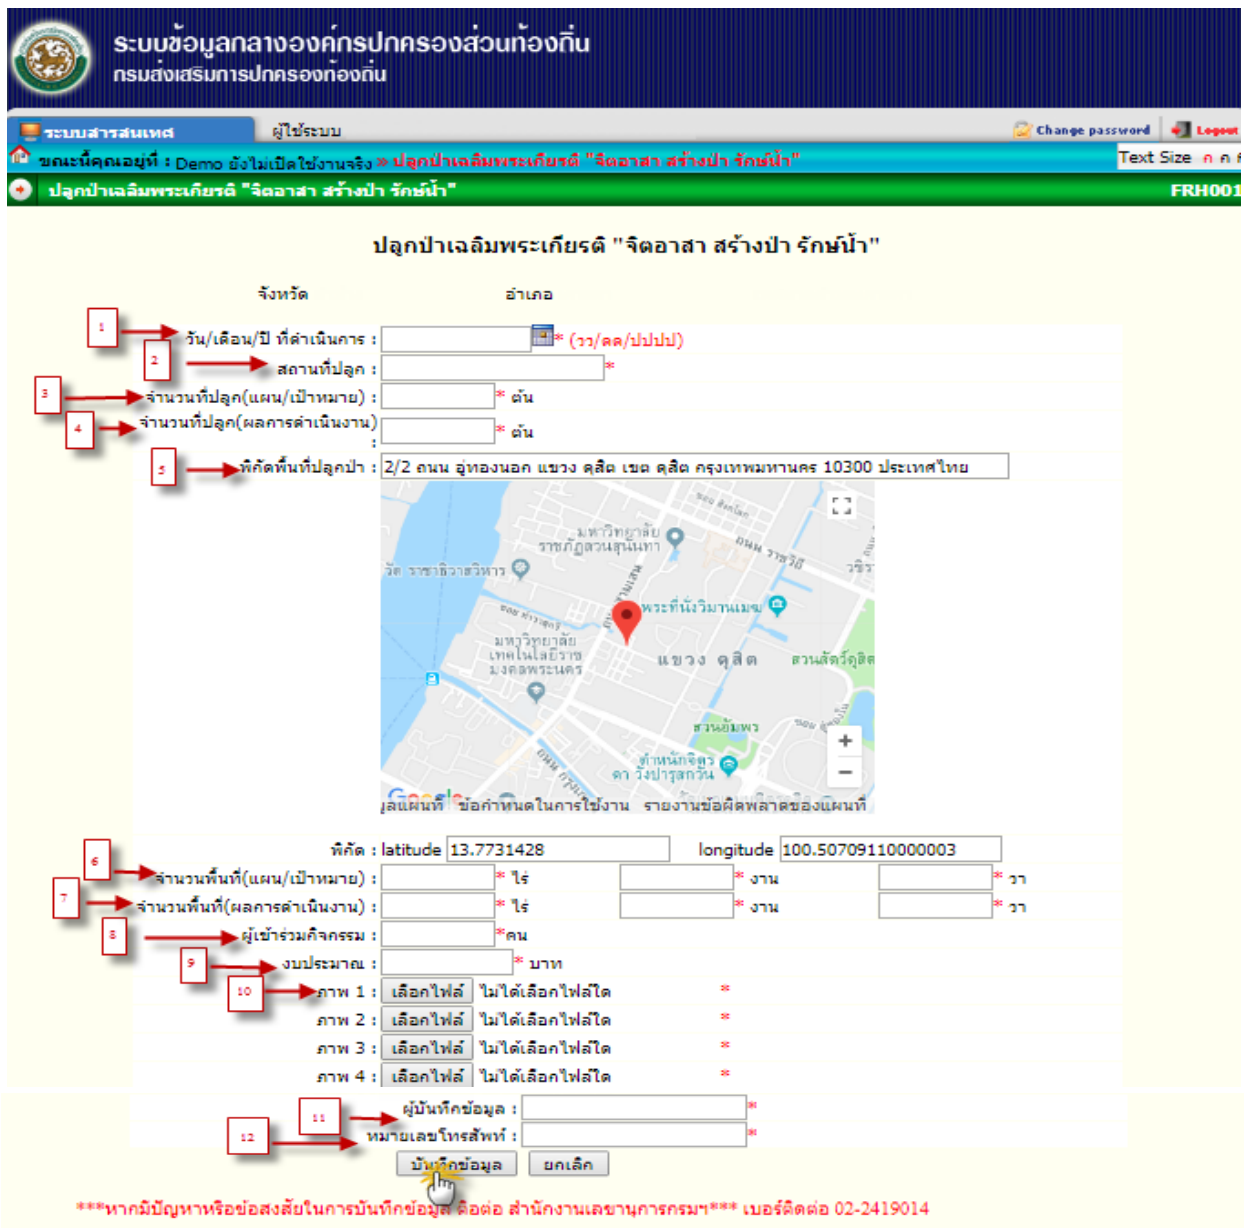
ระบบข้อมูลกลางองค์กรปกครองส่วนท้องถิ่น
กรมส่งเสริมการปกครองท้องถิ่น

ระบบสารสนเทศ ผู้ใช้ระบบ Change password Logout

ขณะนี้คุณอยู่ที่ : Demo ยังไม่เปิดใช้งานจริง » ปลูกป่าเฉลิมพระเกียรติ "จิตอาสา สร้างป่า รักษ์น้ำ" Text Size ก ก ก

ปลูกป่าเฉลิมพระเกียรติ "จิตอาสา สร้างป่า รักษ์น้ำ" FRH001

ปลูกป่าเฉลิมพระเกียรติ "จิตอาสา สร้างป่า รักษ์น้ำ"

จังหวัด อำเภอ

1 วัน/เดือน/ปี ที่ดำเนินการ : * (วว/ดด/ปปปป)
2 สถานที่ปลูก : *
3 จำนวนที่ปลูก(แผน/เป้าหมาย) : * ต้น
4 จำนวนที่ปลูก(ผลการดำเนินงาน) : * ต้น
5 พิกัดพื้นที่ปลูกป่า : 2/2 ถนน อู่ทองนอก แขวง ดุสิต เขต ดุสิต กรุงเทพมหานคร 10300 ประเทศไทย

มหาวิทยาลัยราชภัฏสวนสุนันทา
วัด ราชาธิวาสวิหาร
พระที่นั่งวิมานเมฆ
มหาวิทยาลัยเทคโนโลยีราชมงคลพระนคร
แขวง ดุสิต
สวนสัตว์ดุสิต
สวนอัมพร
สำนักจิตรลดา วังปารุสกวัน
Google ข้อมูลแผนที่ ข้อกำหนดในการใช้งาน รายงานข้อผิดพลาดของแผนที่

พิกัด : latitude 13.7731428 longitude 100.50709110000003
6 จำนวนพื้นที่(แผน/เป้าหมาย) : * ไร่ * งาน * วา
7 จำนวนพื้นที่(ผลการดำเนินงาน) : * ไร่ * งาน * วา
8 ผู้เข้าร่วมกิจกรรม : *คน
9 งบประมาณ : * บาท
10 ภาพ 1 : เลือกไฟล์ ไม่ได้เลือกไฟล์ใด *
ภาพ 2 : เลือกไฟล์ ไม่ได้เลือกไฟล์ใด *
ภาพ 3 : เลือกไฟล์ ไม่ได้เลือกไฟล์ใด *
ภาพ 4 : เลือกไฟล์ ไม่ได้เลือกไฟล์ใด *
11 ผู้บันทึกข้อมูล : *
12 หมายเลขโทรศัพท์ : *
บันทึกข้อมูล ยกเลิก

***หากมีปัญหาหรือข้อสงสัยในการบันทึกข้อมูล ติดต่อ สำนักงานเลขานุการกรมฯ*** เบอร์ติดต่อ 02-2419014